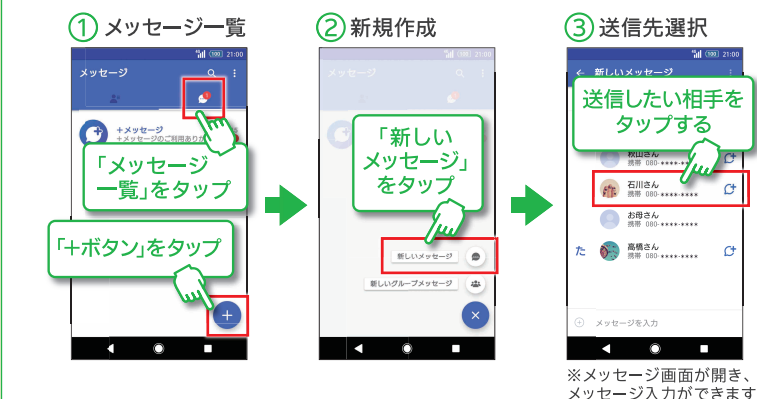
① メッセージ一覧

21:00
メッセージ
+メッセージ
+メッセージのご利用ありが
「メッセージ一覧」をタップ
「+ボタン」をタップ

② 新規作成

21:00
メッセージ
「新しいメッセージ」をタップ
新しいメッセージ
新しいグループメッセージ

③ 送信先選択

21:00
新しいメッセージ
送信したい相手をタップする
秋山さん
携帯 080-****-****
石川さん
携帯 080-****-****
お母さん
携帯 080-****-****
た
高橋さん
携帯 080-****-****
メッセージを入力

※メッセージ画面が開き、メッセージ入力ができます